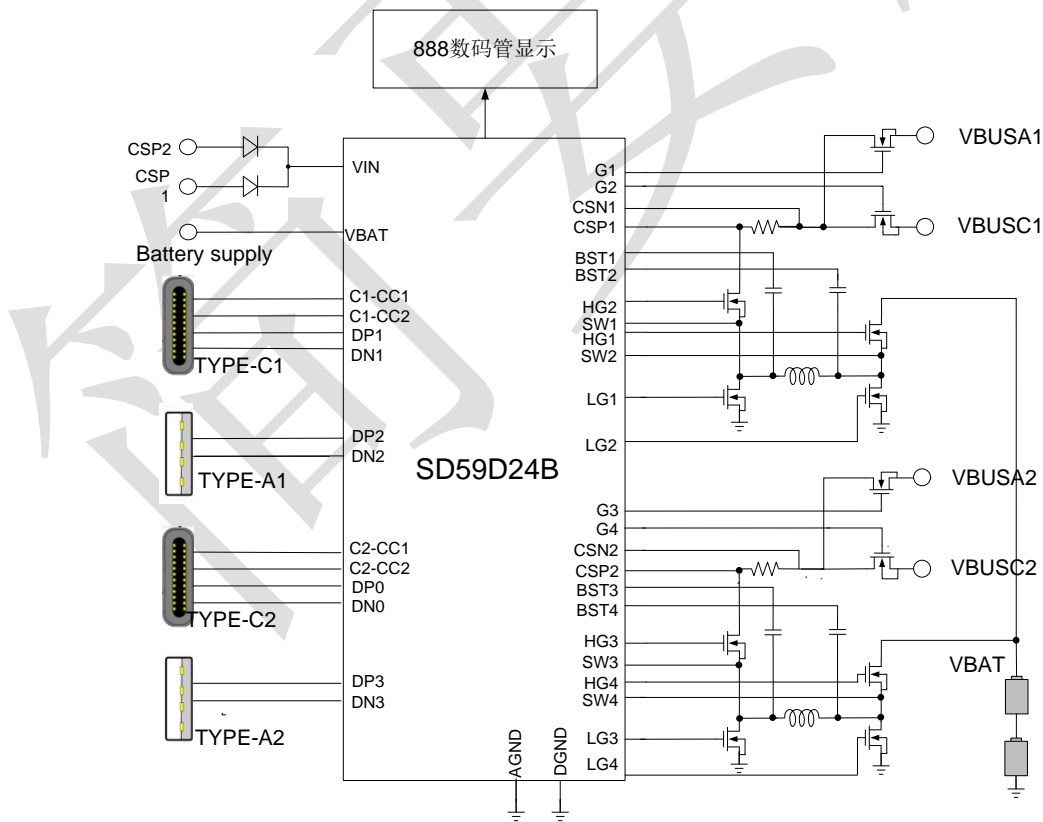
888数码管显示

CSP2
CSP 1
VIN
VBAT
Battery supply
C1-CC1
C1-CC2
DP1
DN1
TYPE-C1
DP2
DN2
TYPE-A1
SD59D24B
C2-CC1
C2-CC2
DP0
DN0
TYPE-C2
DP3
DN3
TYPE-A2
AGND
DGND

G1
G2
CSN1
CSP1
BST1
BST2
HG2
SW1
HG1
SW2
LG1
LG2
G3
G4
CSN2
CSP2
BST3
BST4
HG3
SW3
HG4
SW4
LG3
LG4

VBUSA1
VBUSC1
VBUSA2
VBUSC2
VBAT